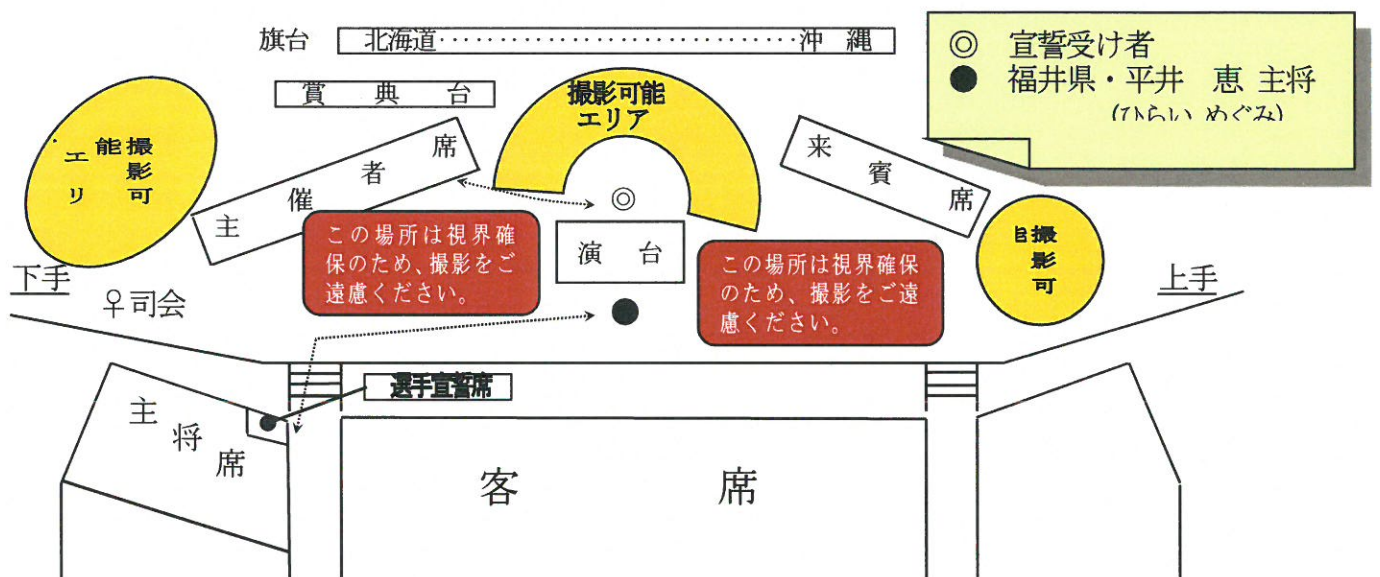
◎ 宣誓受け者
● 福井県・平井　恵 主将
（ひらい めぐみ）

旗台　北海道‥‥‥‥‥‥‥‥‥‥‥‥‥‥‥‥沖　縄

賞　典　台

撮影可能
エリア

撮影可能エリア

主催者席

来賓席

◎

演　台

●

この場所は視界確保のため、撮影をご遠慮ください。

この場所は視界確保のため、撮影をご遠慮ください。

撮影可

下手

上手

♀司会

選手宣誓席

主将席

客　席